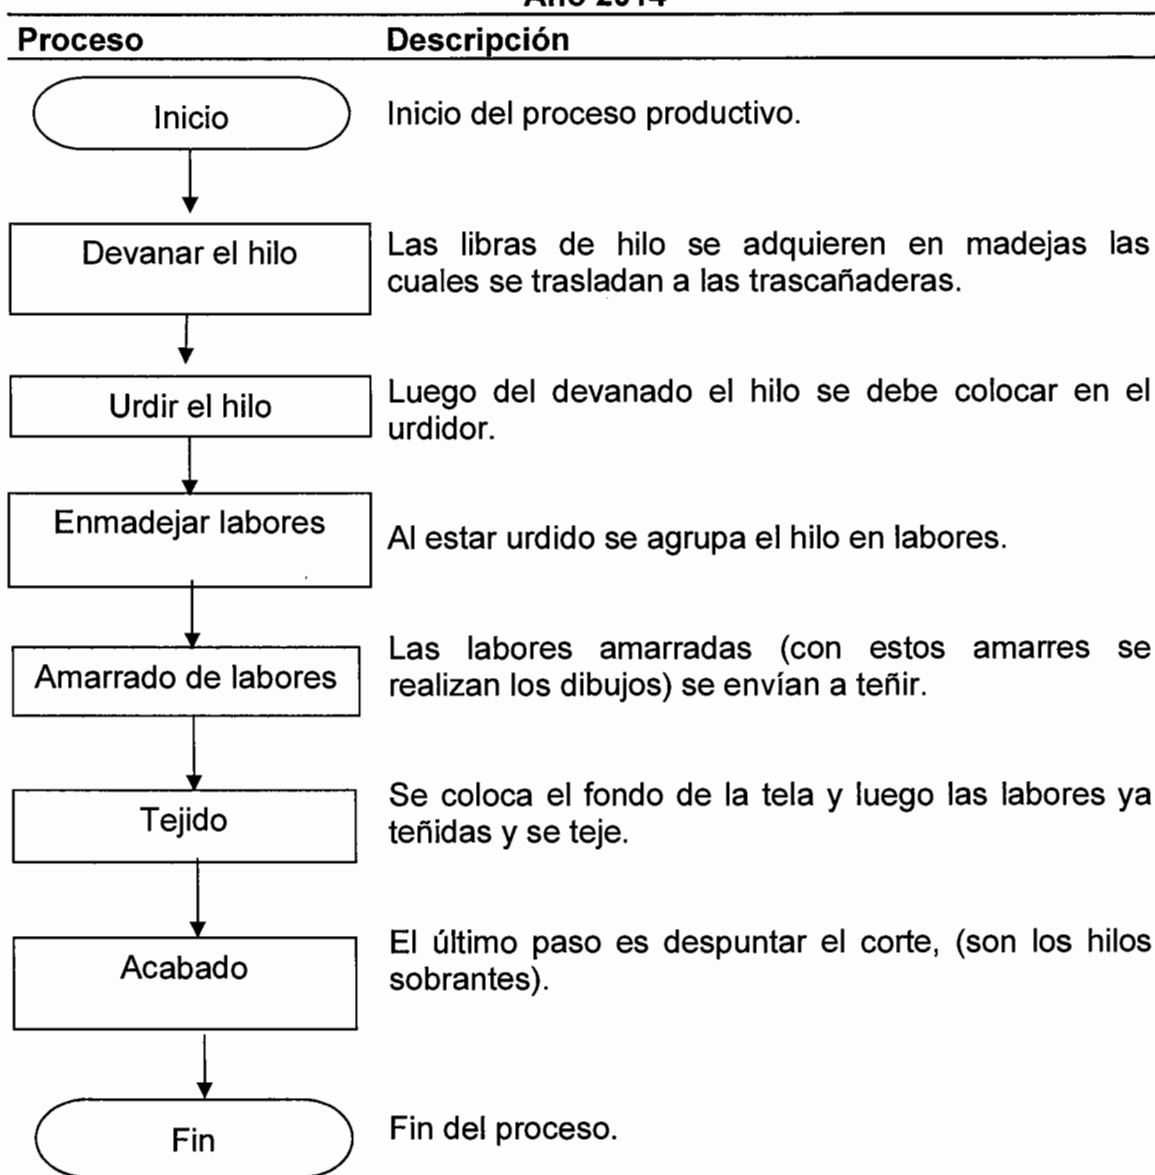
Año 2014

| Proceso | Descripción |
|---|---|
| Inicio | Inicio del proceso productivo. |
| Devanar el hilo | Las libras de hilo se adquieren en madejas las cuales se trasladan a las trascañaderas. |
| Urdir el hilo | Luego del devanado el hilo se debe colocar en el urdidor. |
| Enmadejar labores | Al estar urdido se agrupa el hilo en labores. |
| Amarrado de labores | Las labores amarradas (con estos amarres se realizan los dibujos) se envían a teñir. |
| Tejido | Se coloca el fondo de la tela y luego las labores ya teñidas y se teje. |
| Acabado | El último paso es despuntar el corte, (son los hilos sobrantes). |
| Fin | Fin del proceso. |